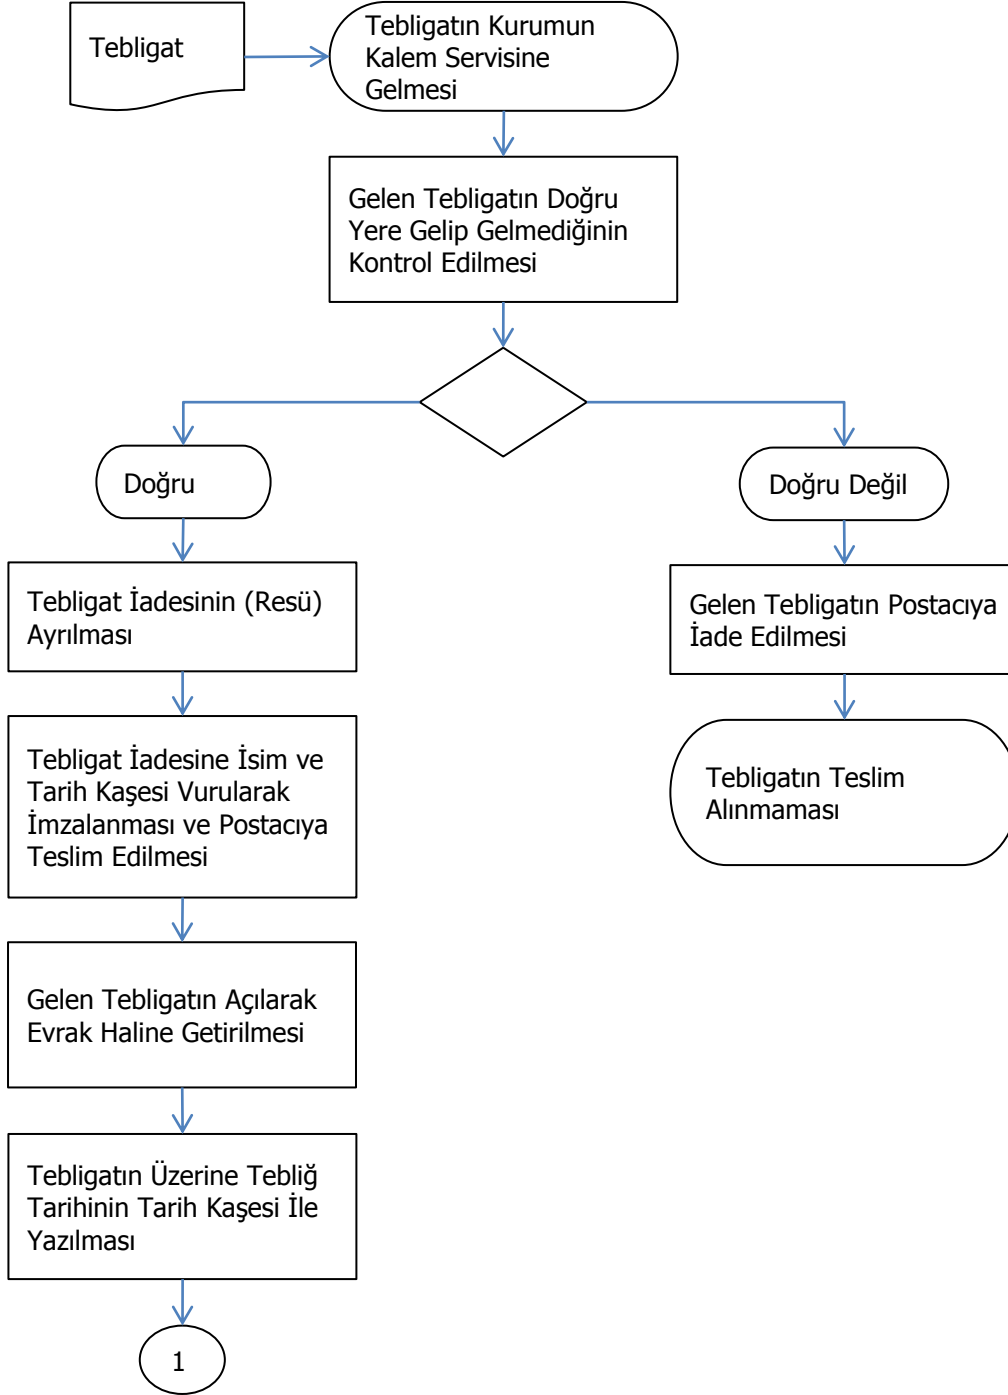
Tebligat

Tebligatın Kurumun Kalem Servisine Gelmesi

Gelen Tebligatın Doğru Yere Gelip Gelmediğinin Kontrol Edilmesi

Doğru

Doğru Değil

Tebligat İadesinin (Resü) Ayrılması

Gelen Tebligatın Postacıya İade Edilmesi

Tebligat İadesine İsim ve Tarih Kaşesi Vurularak İmzalanması ve Postacıya Teslim Edilmesi

Tebligatın Teslim Alınmaması

Gelen Tebligatın Açılarak Evrak Haline Getirilmesi

Tebligatın Üzerine Tebliğ Tarihinin Tarih Kaşesi İle Yazılması

1